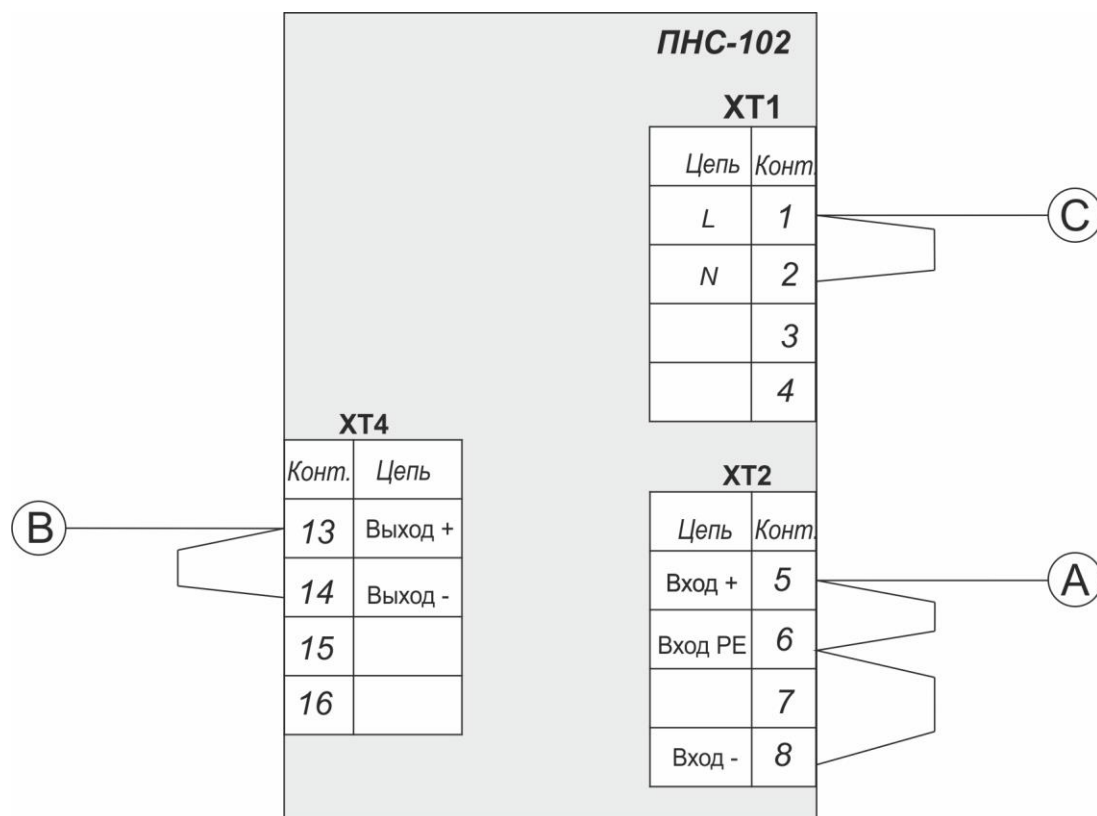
ПНС-102

XT1

| Цепь | Конт. |
|---|---|
| L | 1 |
| N | 2 |
|  | 3 |
|  | 4 |

C

XT4

| Конт. | Цепь |
|---|---|
| 13 | Выход + |
| 14 | Выход - |
| 15 |  |
| 16 |  |

B

XT2

| Цепь | Конт. |
|---|---|
| Вход + | 5 |
| Вход PE | 6 |
|  | 7 |
| Вход - | 8 |

A